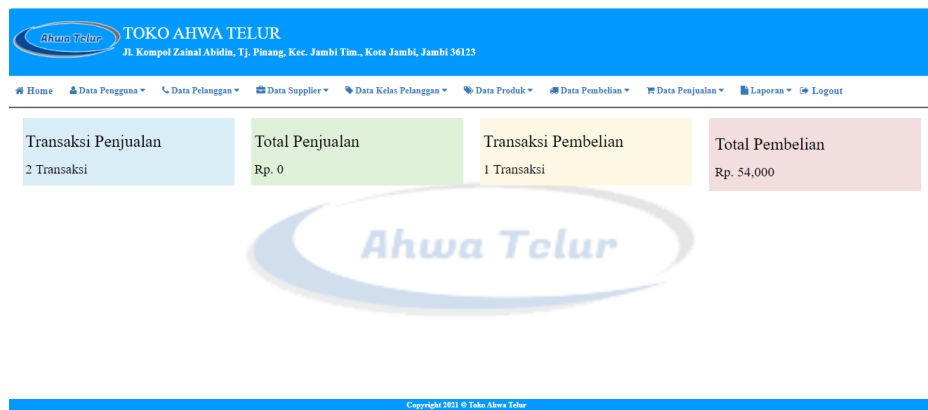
Ahwa Telur
TOKO AHWA TELUR
Jl. Kompol Zainal Abidin, Tj. Pinang, Kec. Jambi Tim., Kota Jambi, Jambi 36123

Home   Data Pengguna   Data Pelanggan   Data Supplier   Data Kelas Pelanggan   Data Produk   Data Pembelian   Data Penjualan   Laporan   Logout

Transaksi Penjualan
2 Transaksi

Total Penjualan
Rp. 0

Transaksi Pembelian
1 Transaksi

Total Pembelian
Rp. 54,000

Ahwa Telur

Copyright 2021 © Toko Ahwa Telur